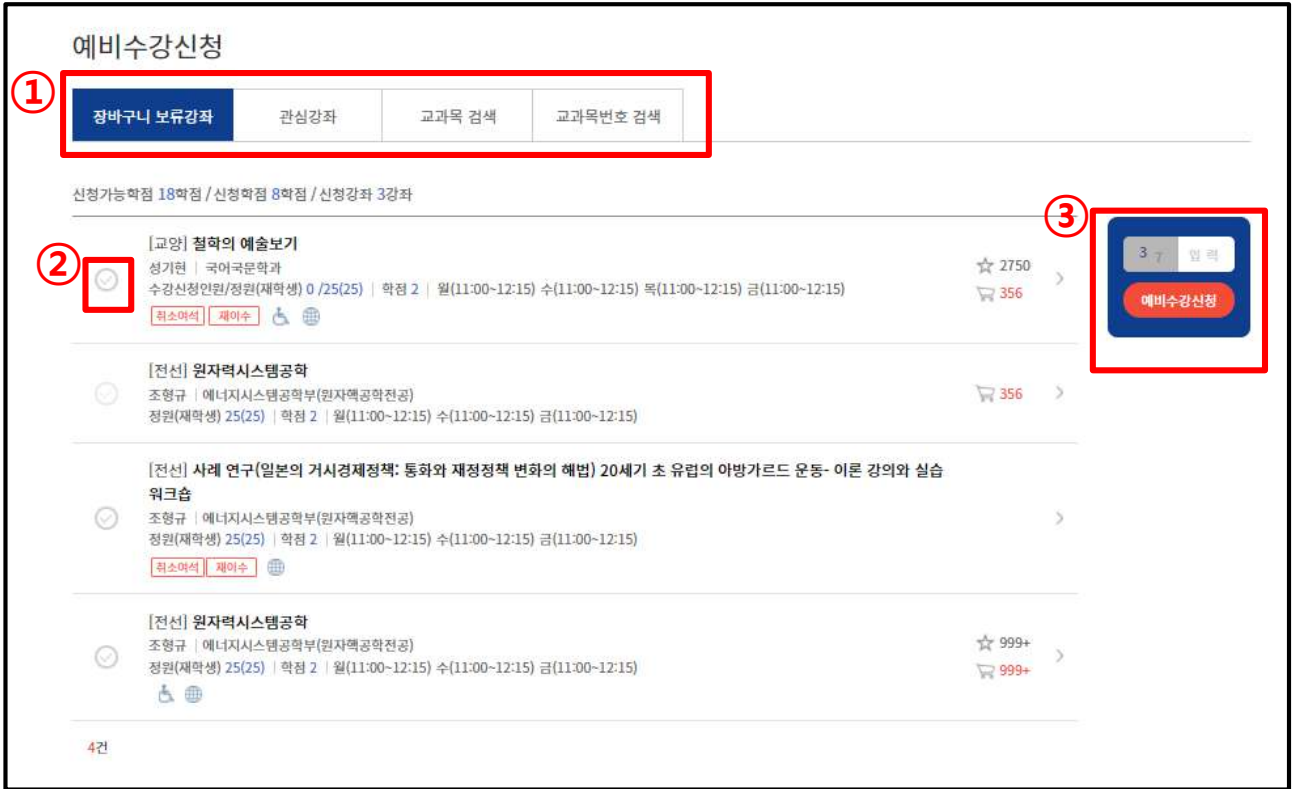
예비수강신청

①

장바구니 보류강좌 | 관심강좌 | 교과목 검색 | 교과목번호 검색

신청가능학점 18학점 / 신청학점 8학점 / 신청강좌 3강좌

②

[교양] 철학의 예술보기
성기현 | 국어국문학과
수강신청인원/정원(재학생) 0 /25(25) | 학점 2 | 월(11:00~12:15) 수(11:00~12:15) 목(11:00~12:15) 금(11:00~12:15)
취소여석 재이수
2750
356

[전선] 원자력시스템공학
조형규 | 에너지시스템공학부(원자핵공학전공)
정원(재학생) 25(25) | 학점 2 | 월(11:00~12:15) 수(11:00~12:15) 금(11:00~12:15)
356

[전선] 사례 연구(일본의 거시경제정책: 통화와 재정정책 변화의 해법) 20세기 초 유럽의 아방가르드 운동- 이론 강의와 실습 워크숍
조형규 | 에너지시스템공학부(원자핵공학전공)
정원(재학생) 25(25) | 학점 2 | 월(11:00~12:15) 수(11:00~12:15) 금(11:00~12:15)
취소여석 재이수

[전선] 원자력시스템공학
조형규 | 에너지시스템공학부(원자핵공학전공)
정원(재학생) 25(25) | 학점 2 | 월(11:00~12:15) 수(11:00~12:15) 금(11:00~12:15)
999+
999+

4건

③

3 7 입력
예비수강신청